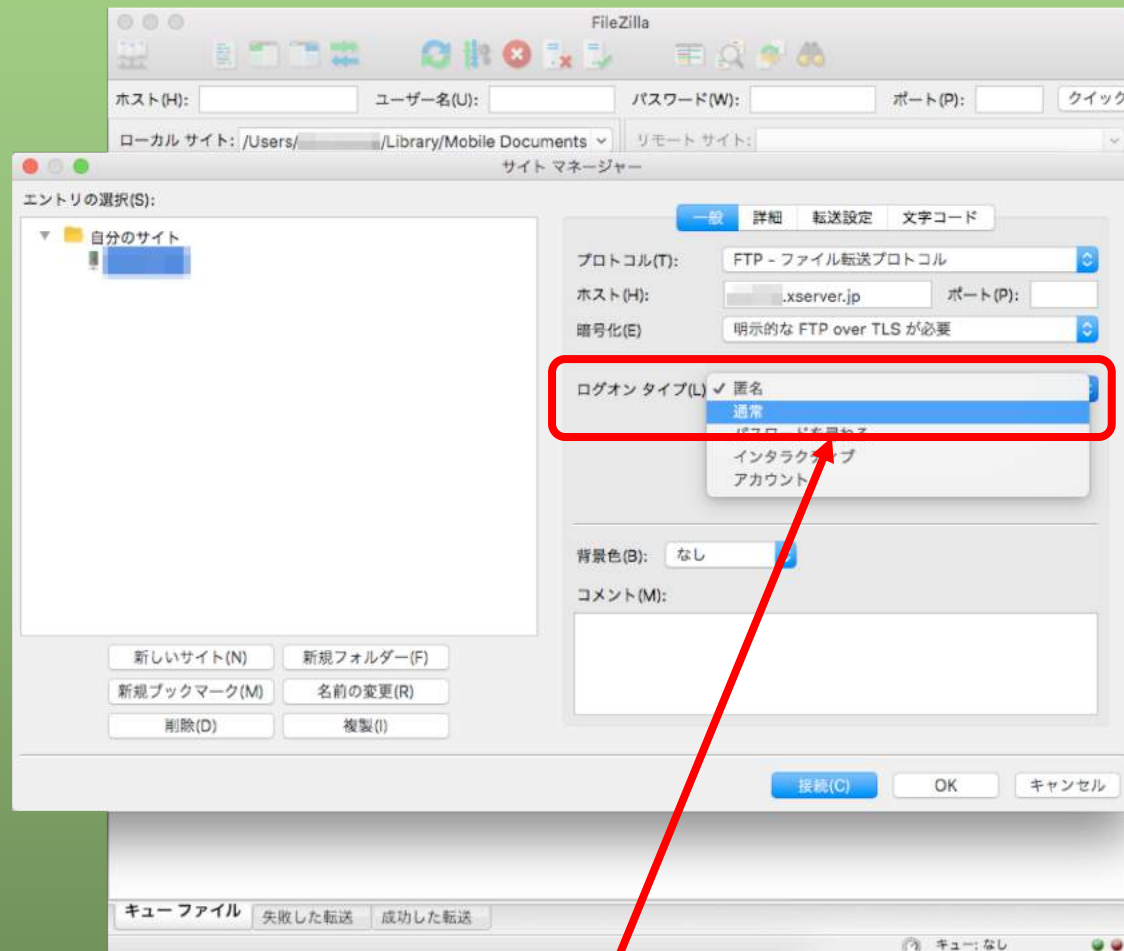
FileZilla

ホスト(H): ユーザー名(U): パスワード(W): ポート(P): クイック

ローカル サイト: /Users/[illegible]/Library/Mobile Documents リモート サイト:

サイト マネージャー

エントリの選択(S):

自分のサイト

新しいサイト(N) 新規フォルダー(F)
新規ブックマーク(M) 名前の変更(R)
削除(D) 複製(I)

一般 詳細 転送設定 文字コード

プロトコル(T): FTP - ファイル転送プロトコル
ホスト(H): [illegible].xserver.jp ポート(P):
暗号化(E) 明示的な FTP over TLS が必要

ログオン タイプ(L) ✓ 匿名
通常
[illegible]
インタラクティブ
アカウント

背景色(B): なし
コメント(M):

接続(C) OK キャンセル

キュー ファイル 失敗した転送 成功した転送

キュー: なし